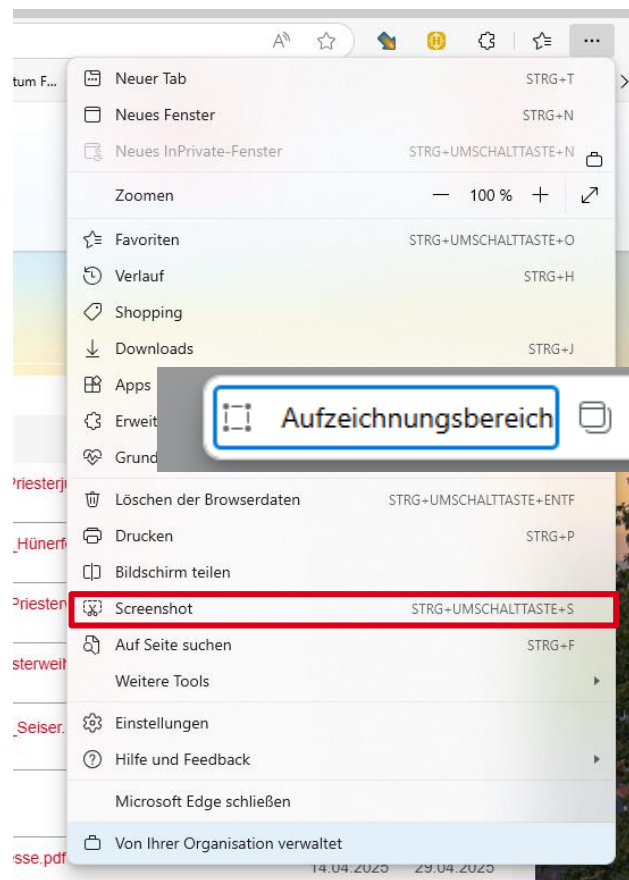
tum F...

Neuer Tab STRG+T
Neues Fenster STRG+N
Neues InPrivate-Fenster STRG+UMSCHALTTASTE+N
Zoomen — 100 % +
Favoriten STRG+UMSCHALTTASTE+O
Verlauf STRG+H
Shopping
Downloads STRG+J
Apps
Erweit
Grund

Aufzeichnungsbereich

Löschen der Browserdaten STRG+UMSCHALTTASTE+ENTF
Drucken STRG+P
Bildschirm teilen
Screenshot STRG+UMSCHALTTASTE+S
Auf Seite suchen STRG+F
Weitere Tools
Einstellungen
Hilfe und Feedback
Microsoft Edge schließen
Von Ihrer Organisation verwaltet

Priesterj
_Hünerf
Priesten
sterweih
_Seiser.
esse.pdf
14.04.2025 29.04.2025